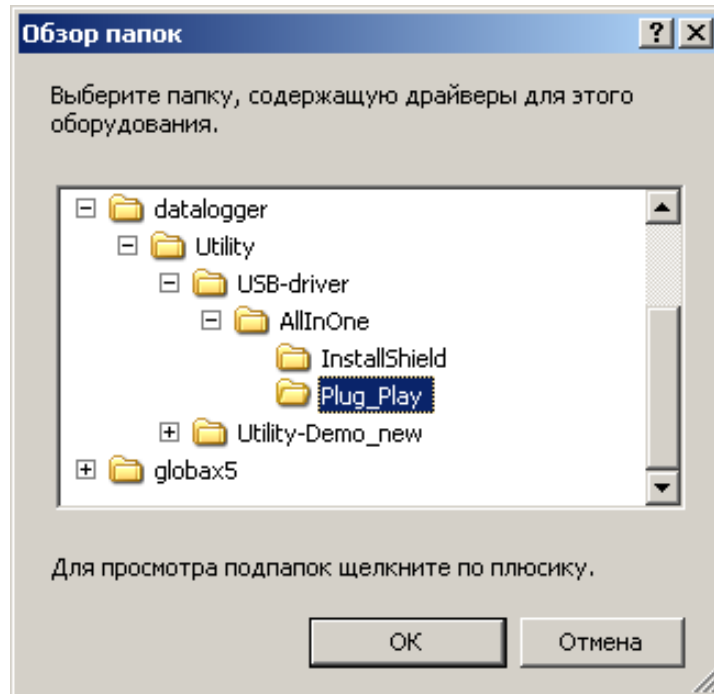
Обзор папок

?

Выберите папку, содержащую драйверы для этого оборудования.

datalogger
Utility
USB-driver
AllInOne
InstallShield
Plug_Play
Utility-Demo_new
globax5

Для просмотра подпапок щелкните по плюсику.

OK

Отмена